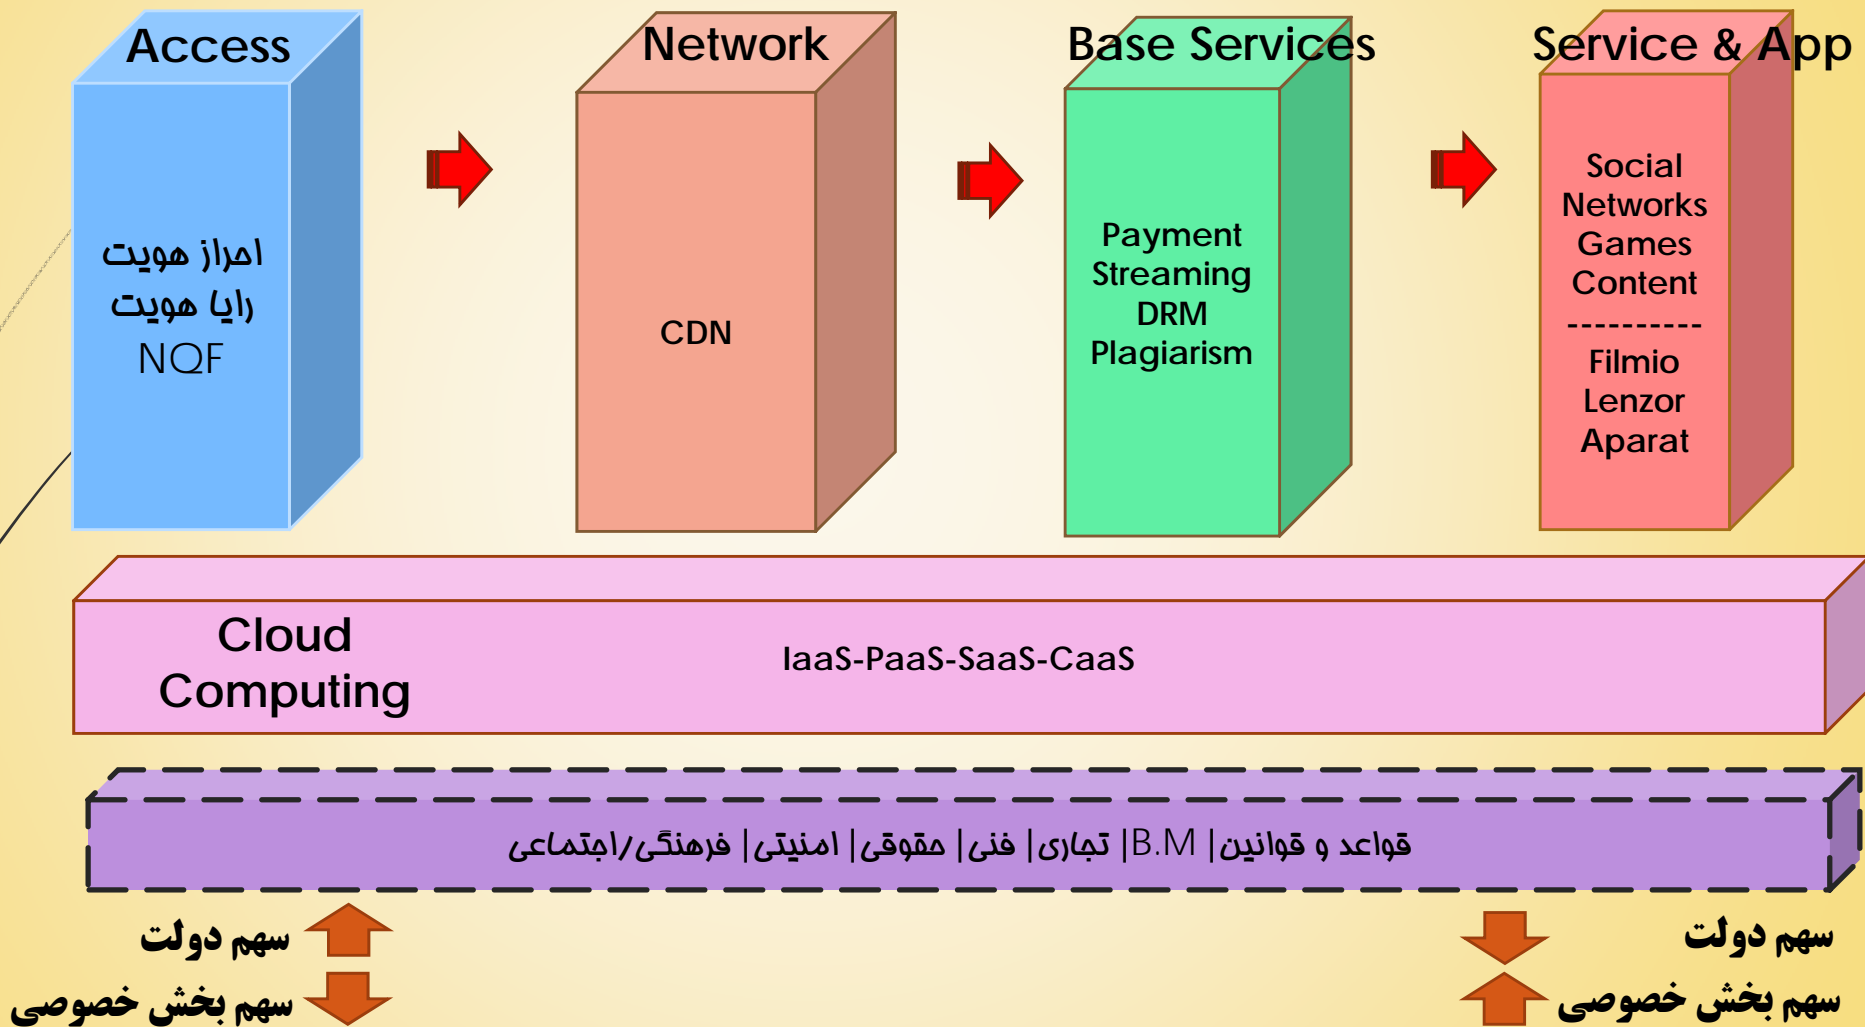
Access

احراز هویت
رایا هویت
NQF

Network

CDN

Base Services

Payment
Streaming
DRM
Plagiarism

Service & App

Social
Networks
Games
Content
----------
Filmio
Lenzor
Aparat

Cloud Computing

IaaS-PaaS-SaaS-CaaS

قواعد و قوانین | B.M | تجاری | فنی | حقوقی | امنیتی | فرهنگی/اجتماعی

سهم دولت
سهم بخش خصوصی

سهم دولت
سهم بخش خصوصی